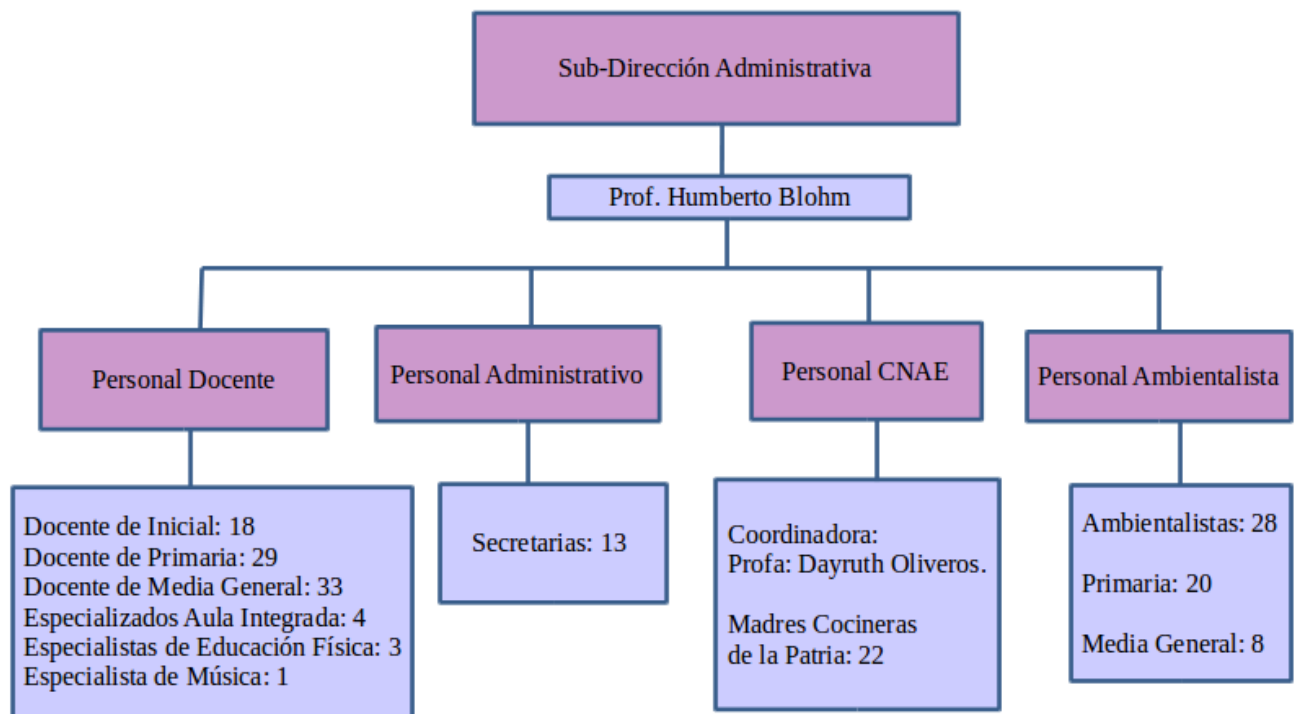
Sub-Dirección Administrativa

Prof. Humberto Blohm

Personal Docente

Personal Administrativo

Personal CNAE

Personal Ambientalista

Docente de Inicial: 18
Docente de Primaria: 29
Docente de Media General: 33
Especializados Aula Integrada: 4
Especialistas de Educación Física: 3
Especialista de Música: 1

Secretarias: 13

Coordinadora:
Profa: Dayruth Oliveros.

Madres Cocineras de la Patria: 22

Ambientalistas: 28

Primaria: 20

Media General: 8